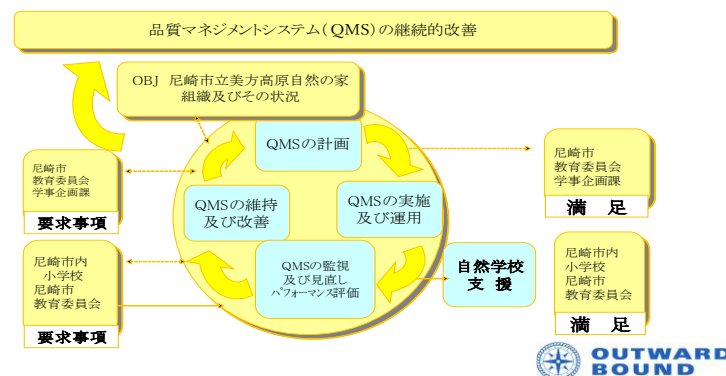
品質マネジメントシステム（QMS）の継続的改善

OBJ　尼崎市立美方高原自然の家
組織及びその状況

尼崎市
教育委員会
学事企画課

要求事項

尼崎市内
小学校
尼崎市
教育委員会

要求事項

QMSの計画

QMSの維持
及び改善

QMSの実施
及び運用

QMSの監視
及び見直し
パフォーマンス評価

自然学校
支援

尼崎市
教育委員会
学事企画課

満　足

尼崎市内
小学校
尼崎市
教育委員会

満　足

OUTWARD
BOUND